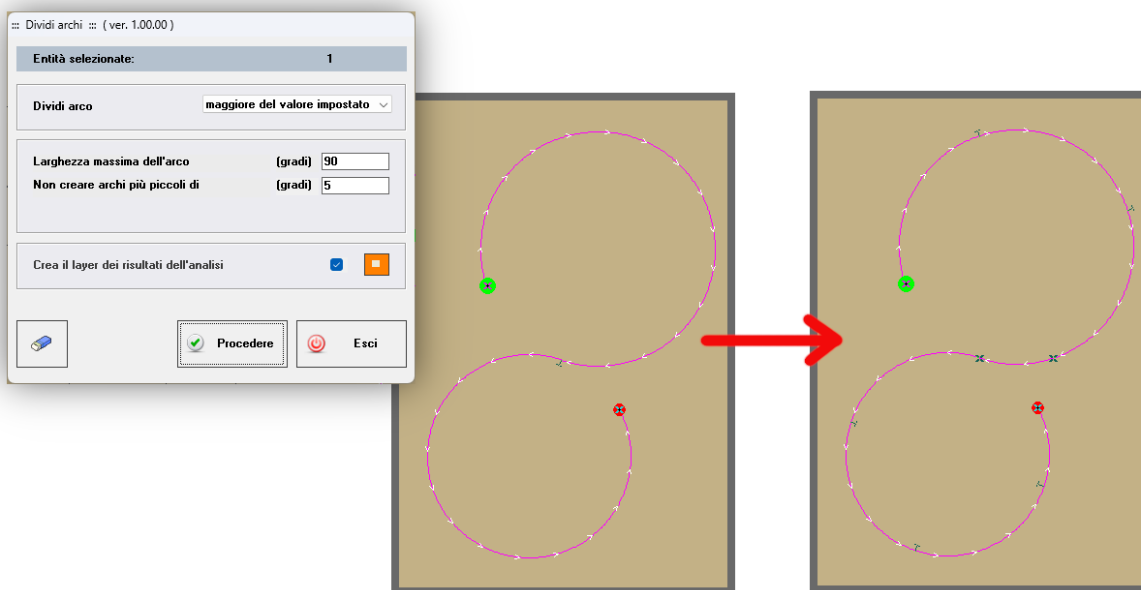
::: Dividi archi ::: ( ver. 1.00.00 )

Entità selezionate: 1

Dividi arco maggiore del valore impostato

Larghezza massima dell'arco (gradi) 90
Non creare archi più piccoli di (gradi) 5

Crea il layer dei risultati dell'analisi

Procedere

Esci